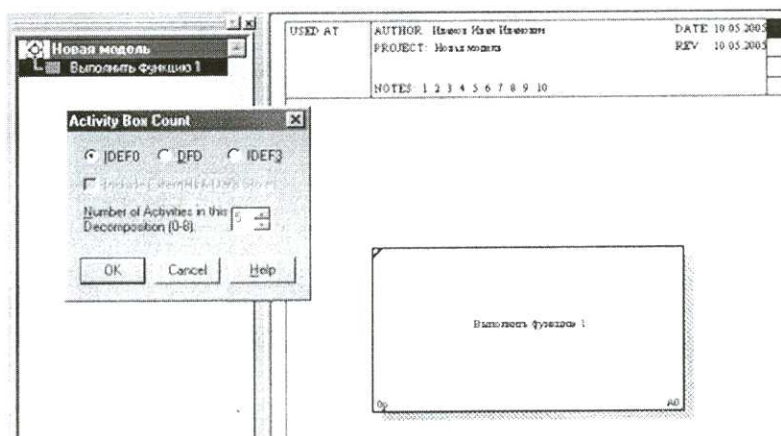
Новая модель
Выполнить функцию 1

Activity Box Count
IDEF0 DFD IDEF3
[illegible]
Number of Activities in this Decomposition (0-8): 5
OK Cancel Help

USED AT
AUTHOR: Иванов Иван Иванович
PROJECT: Новая модель
NOTES: 1 2 3 4 5 6 7 8 9 10
DATE: 10.05.2005
REV: 10.05.2005

Выполнить функцию 1
0р
A0